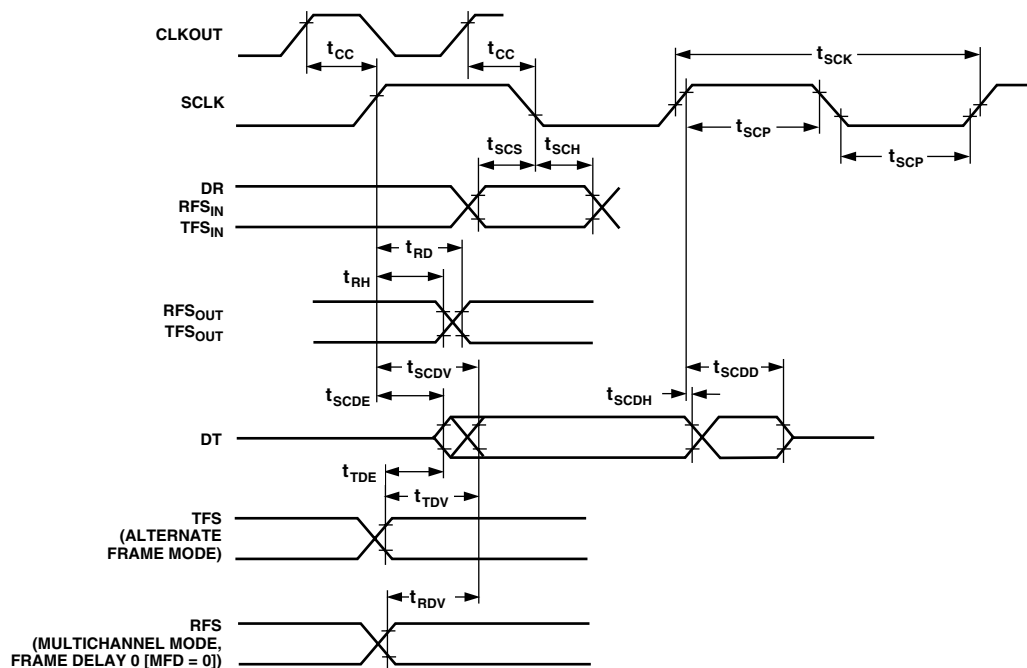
CLKOUT

$t_{CC}$

$t_{CC}$

$t_{SCK}$

SCLK

$t_{SCP}$

$t_{SCP}$

$t_{SCS}$

$t_{SCH}$

DR
$RFS_{IN}$
$TFS_{IN}$

$t_{RD}$

$t_{RH}$

$RFS_{OUT}$
$TFS_{OUT}$

$t_{SCDV}$

$t_{SCDE}$

$t_{SCDH}$

$t_{SCDD}$

DT

$t_{TDE}$

$t_{TDV}$

TFS
(ALTERNATE
FRAME MODE)

$t_{RDV}$

RFS
(MULTICHANNEL MODE,
FRAME DELAY 0 [MFD = 0])